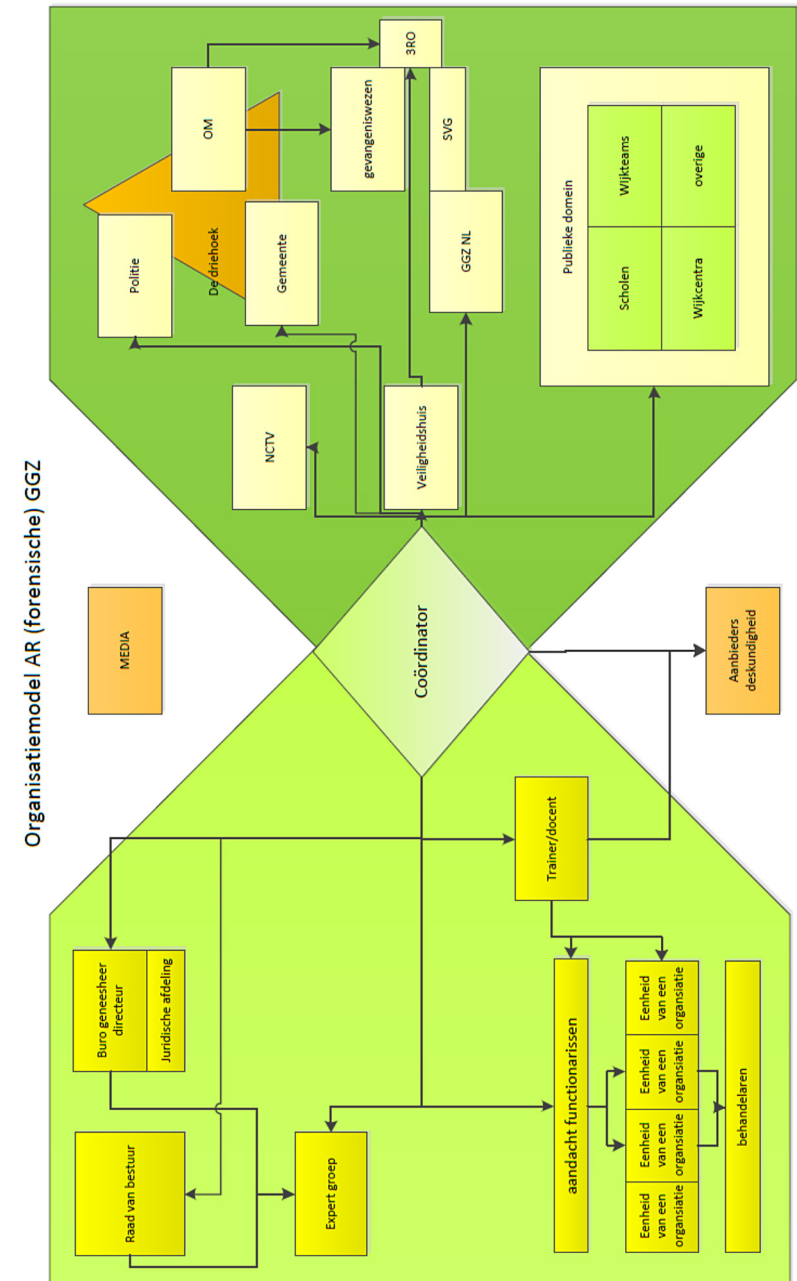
Organisatiemodel AR (forensische) GGZ

3RO

OM

gevangeniswezen

SVG

Politie

De driehoek

Gemeente

GGZ NL

Publieke domein

Wijkteams

overige

Scholen

Wijkcentra

NCTV

Veiligheidshuis

MEDIA

Coördinator

Aanbieders deskundigheid

Trainer/docent

Buro geneesheer directeur

Juridische afdeling

Raad van bestuur

Expert groep

aandacht functionarissen

Eenheid van een organsiatie

Eenheid van een organsiatie

Eenheid van een organsiatie

Eenheid van een organsiatie

behandelaren